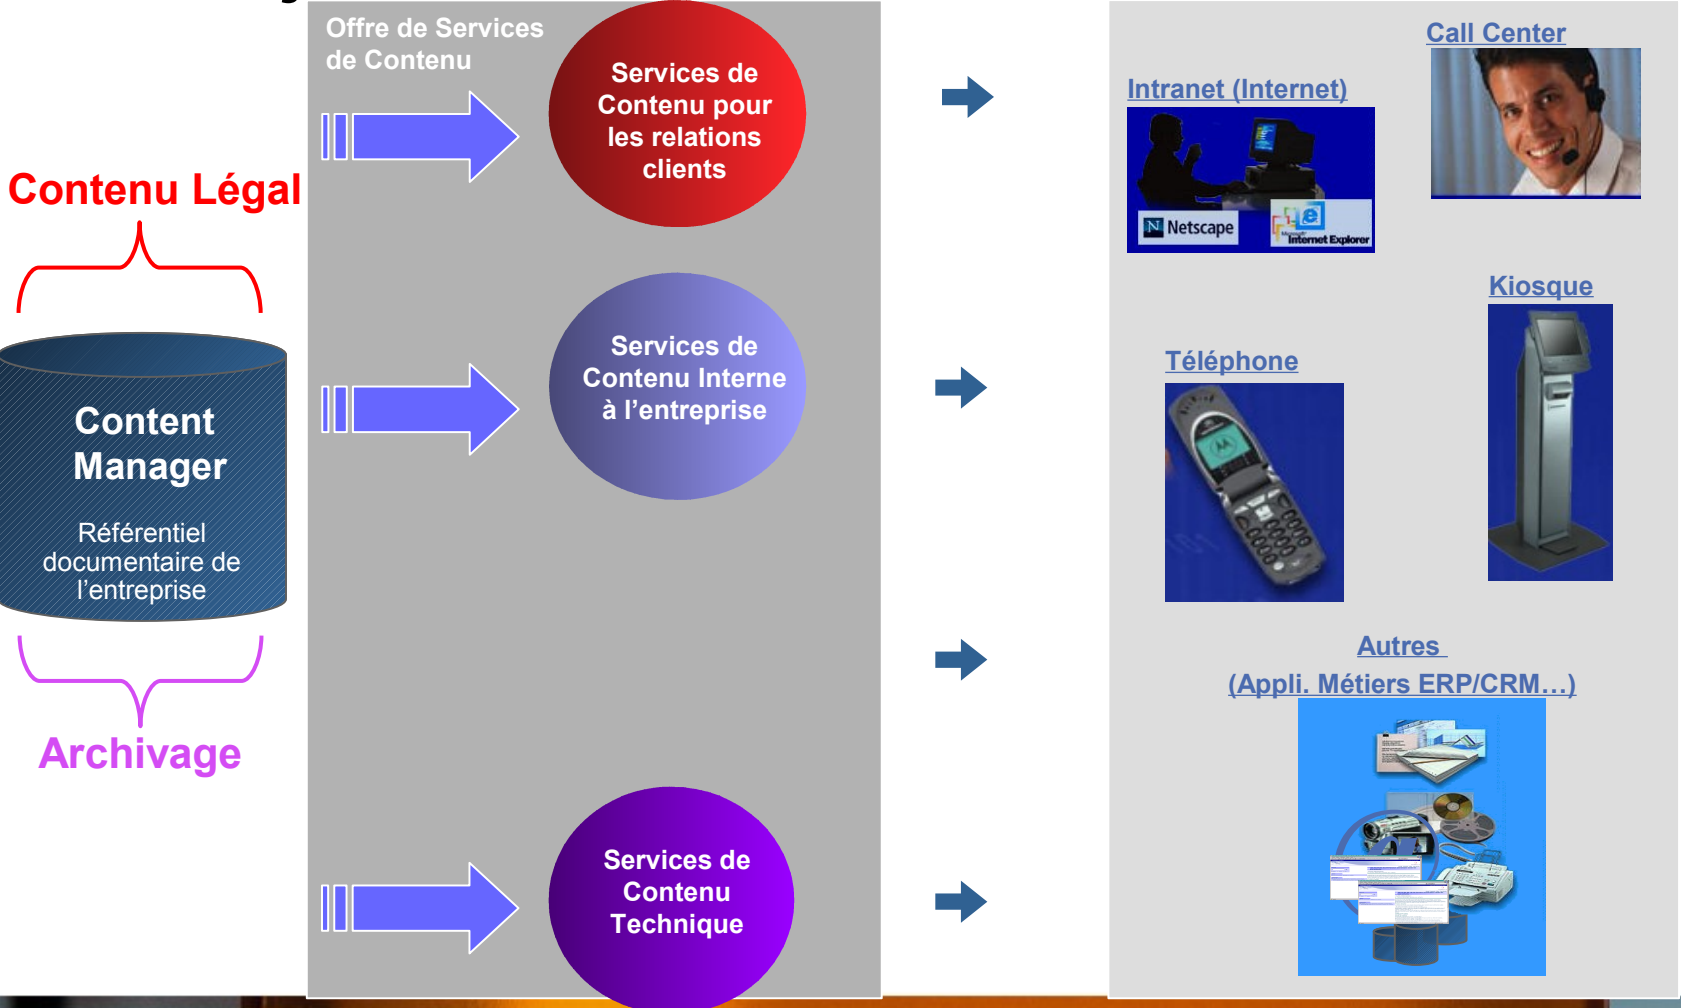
Contenu Légal

Content Manager

Référentiel documentaire de l'entreprise

Archivage

Offre de Services de Contenu

Services de Contenu pour les relations clients

Services de Contenu Interne à l'entreprise

Services de Contenu Technique

Intranet (Internet)

Netscape

Internet Explorer

Call Center

Kiosque

Téléphone

Autres (Appli. Métiers ERP/CRM…)